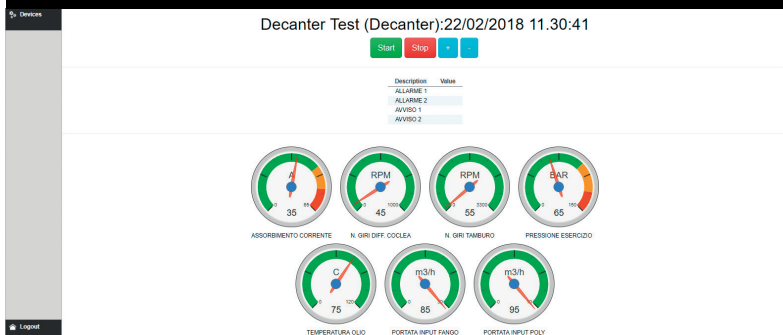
Devices

Decanter Test (Decanter):22/02/2018 11.30:41

Start Stop + -

| Description | Value |
|---|---|
| ALLARME 1 | |
| ALLARME 2 | |
| AVVISO 1 | |
| AVVISO 2 | |

A
0 65
35
ASSORBIMENTO CORRENTE

RPM
0 1000
45
N. GIRI DIFF. COCLEA

RPM
0 3000
55
N. GIRI TAMBURO

BAR
0 160
65
PRESSIONE ESERCIZIO

C
0 120
75
TEMPERATURA OLIO

m3/h
0 100
85
PORTATA INPUT FANGO

m3/h
0 10
95
PORTATA INPUT POLY

Logout